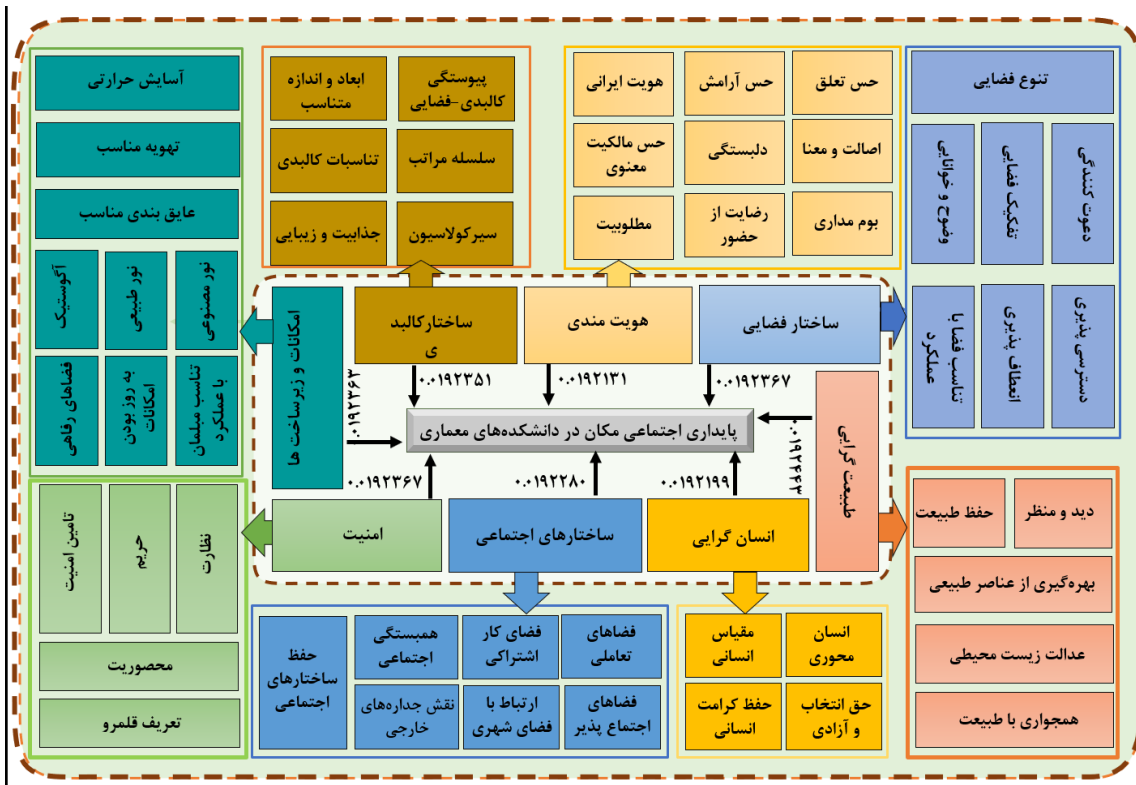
آسایش حرارتی

تهویه مناسب

عایق بندی مناسب

نور مصنوعی

نور طبیعی

آکوستیک

تناسب مبلمان با عملکرد

به روز بودن امکانات

فضاهای رفاهی

ابعاد و اندازه متناسب

پیوستگی کالبدی-فضایی

تناسبات کالبدی

سلسله مراتب

جذابیت و زیبایی

سیرکولاسیون

هویت ایرانی

حس آرامش

حس تعلق

حس مالکیت معنوی

دلبستگی

اصالت و معنا

مطلوبیت

رضایت از حضور

بوم مداری

تنوع فضایی

دعوت کنندگی

تفکیک فضایی

وضوح و خوانایی

دسترسی پذیری

انعطاف پذیری

تناسب فضا با عملکرد

امکانات و زیرساخت ها

ساختارکالبدی

هویت مندی

ساختار فضایی

۰.۰۱۹۲۳۵۱

۰.۰۱۹۲۱۳۱

۰.۰۱۹۲۳۶۷

۰.۰۱۹۲۳۶۳

۰.۰۱۹۲۴۶۳

پایداری اجتماعی مکان در دانشکده‌های معماری

طبیعت گرایی

۰.۰۱۹۲۳۶۷

۰.۰۱۹۲۲۸۰

۰.۰۱۹۲۱۹۹

امنیت

ساختارهای اجتماعی

انسان گرایی

نظارت

حریم

تامین امنیت

محصوریت

تعریف قلمرو

حفظ ساختارهای اجتماعی

همبستگی اجتماعی

فضای کار اشتراکی

فضاهای تعاملی

نقش جداره‌های خارجی

ارتباط با فضای شهری

فضاهای اجتماع پذیر

مقیاس انسانی

انسان محوری

حفظ کرامت انسانی

حق انتخاب و آزادی

دید و منظر

حفظ طبیعت

بهره‌گیری از عناصر طبیعی

عدالت زیست محیطی

همجواری با طبیعت